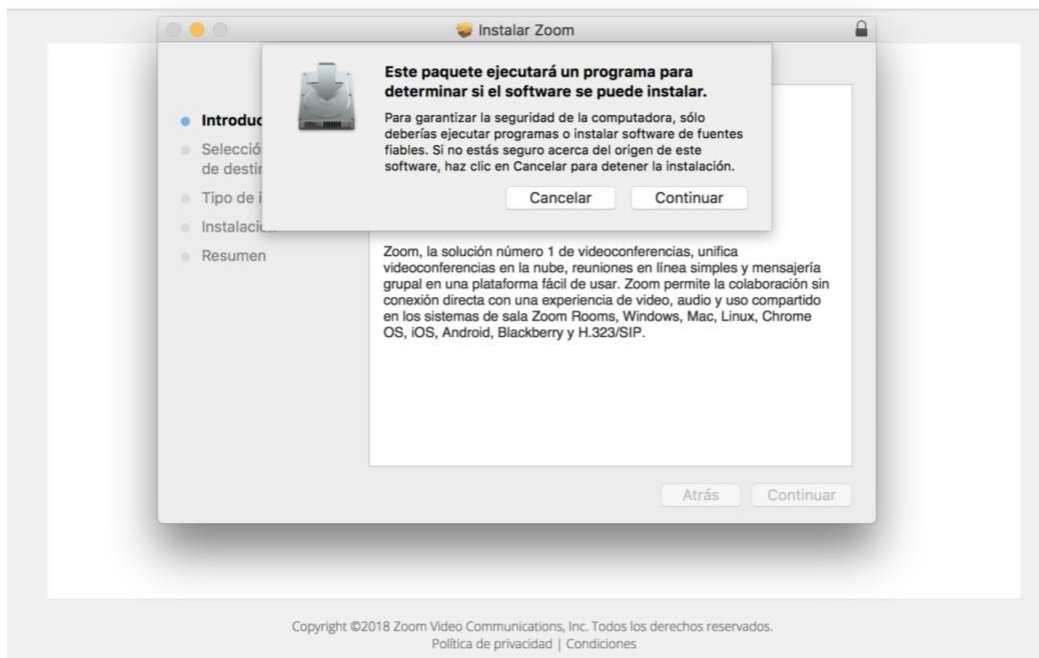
Instalar Zoom

Introduc
Selecció de destir
Tipo de i
Instalaci
Resumen

Este paquete ejecutará un programa para determinar si el software se puede instalar.

Para garantizar la seguridad de la computadora, sólo deberías ejecutar programas o instalar software de fuentes fiables. Si no estás seguro acerca del origen de este software, haz clic en Cancelar para detener la instalación.

Cancelar Continuar

Zoom, la solución número 1 de videoconferencias, unifica videoconferencias en la nube, reuniones en línea simples y mensajería grupal en una plataforma fácil de usar. Zoom permite la colaboración sin conexión directa con una experiencia de video, audio y uso compartido en los sistemas de sala Zoom Rooms, Windows, Mac, Linux, Chrome OS, iOS, Android, Blackberry y H.323/SIP.

Atrás Continuar

Copyright ©2018 Zoom Video Communications, Inc. Todos los derechos reservados.
Política de privacidad | Condiciones